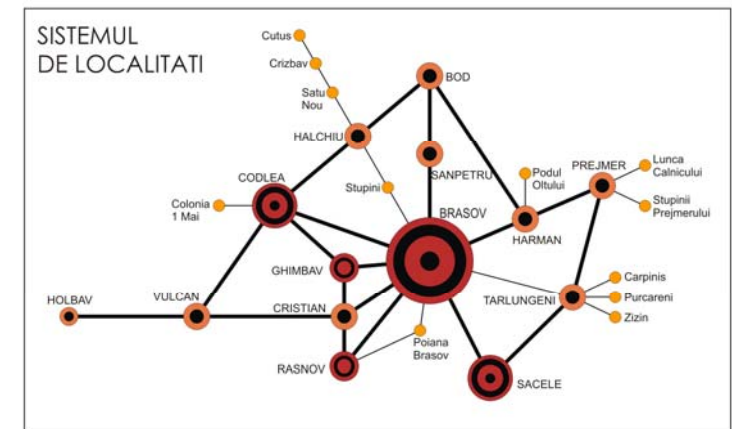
SISTEMUL
DE LOCALITATI

Cutus
Crizbav
Satu Nou
BOD
HALCHIU
CODLEA
Stupini
SANPETRU
Podul Oltului
PREJMER
Lunca Calnicului
Stupinii Prejmerului
Colonia 1 Mai
BRASOV
HARMAN
GHIMBAV
Carpinis
Purcareni
Zizin
TARLUNGENI
HOLBAV
VULCAN
CRISTIAN
Poiana Brasov
RASNOV
SACELE